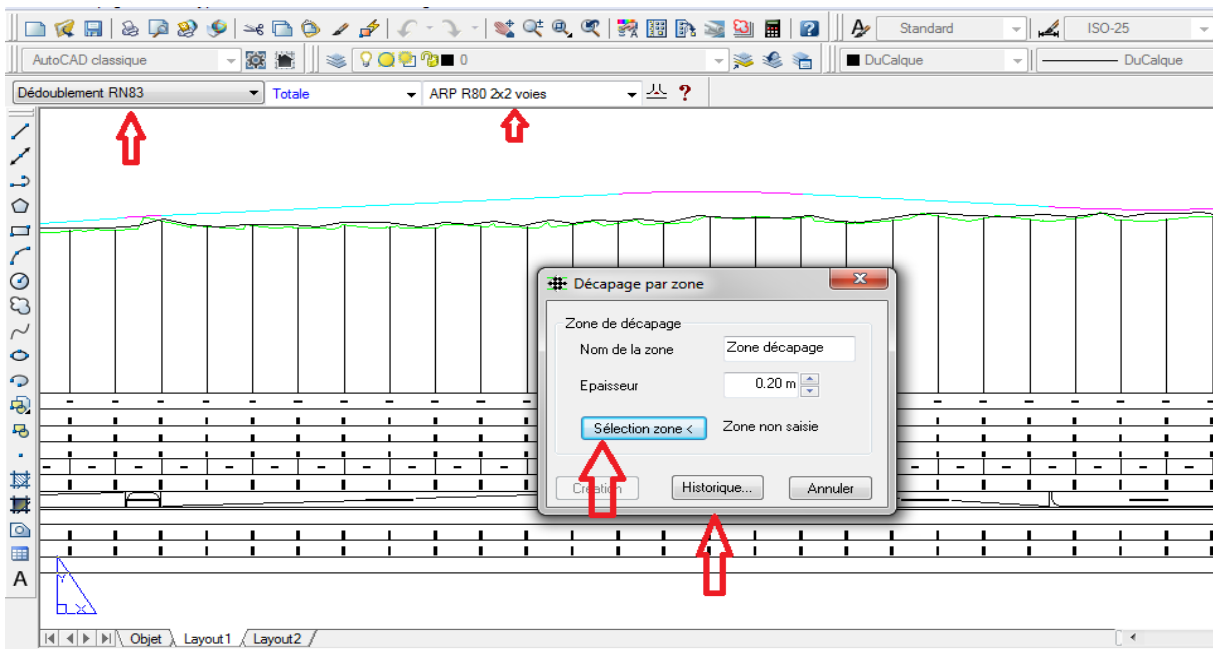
Standard
ISO-25
AutoCAD classique
0
DuCalque
DuCalque
Dédoublement RN83
Totale
ARP R80 2x2 voies
?

Décapage par zone
Zone de décapage
Nom de la zone
Zone décapage
Epaisseur
0.20 m
Sélection zone <
Zone non saisie
Création
Historique...
Annuler

Objet
Layout1
Layout2